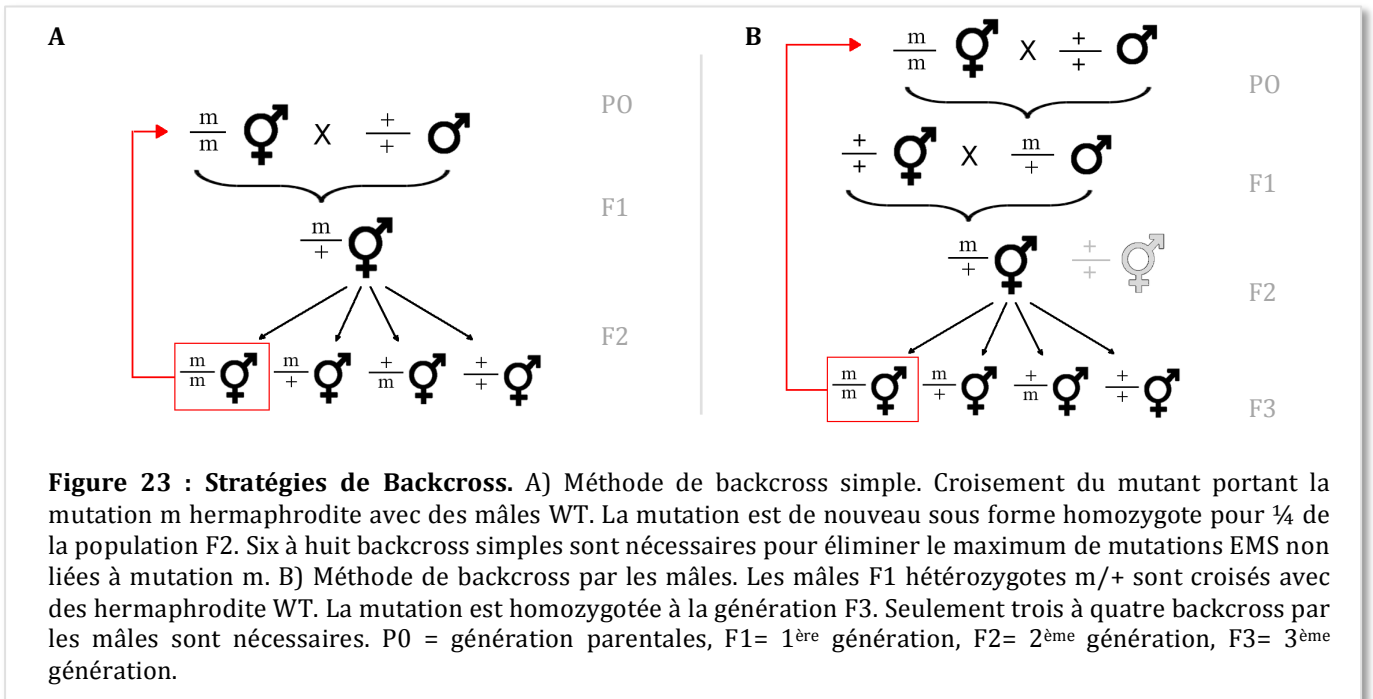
A

$\frac{m}{m}$ ⚥ X $\frac{+}{+}$ ♂ P0

F1

$\frac{m}{+}$ ⚥

F2

$\frac{m}{m}$ ⚥ $\frac{m}{+}$ ⚥ $\frac{+}{m}$ ⚥ $\frac{+}{+}$ ⚥

B

$\frac{m}{m}$ ⚥ X $\frac{+}{+}$ ♂ P0

$\frac{+}{+}$ ⚥ X $\frac{m}{+}$ ♂ F1

$\frac{m}{+}$ ♂ $\frac{+}{+}$ ⚥ F2

$\frac{m}{m}$ ⚥ $\frac{m}{+}$ ⚥ $\frac{+}{m}$ ⚥ $\frac{+}{+}$ ⚥ F3

**Figure 23 : Stratégies de Backcross.** A) Méthode de backcross simple. Croisement du mutant portant la mutation m hermaphrodite avec des mâles WT. La mutation est de nouveau sous forme homozygote pour ¼ de la population F2. Six à huit backcross simples sont nécessaires pour éliminer le maximum de mutations EMS non liées à mutation m. B) Méthode de backcross par les mâles. Les mâles F1 hétérozygotes m/+ sont croisés avec des hermaphrodite WT. La mutation est homozygotée à la génération F3. Seulement trois à quatre backcross par les mâles sont nécessaires. P0 = génération parentales, F1= 1$^{ère}$ génération, F2= 2$^{ème}$ génération, F3= 3$^{ème}$ génération.